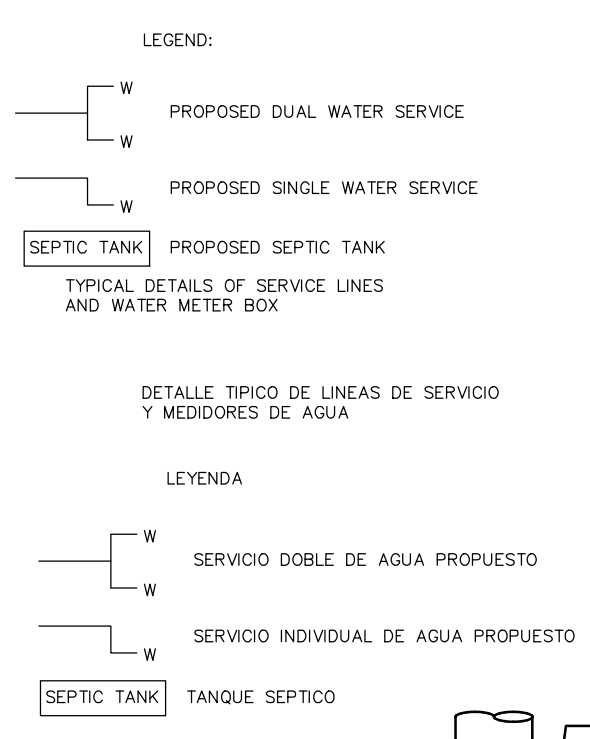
LEGEND:

W
W
PROPOSED DUAL WATER SERVICE

W
PROPOSED SINGLE WATER SERVICE

SEPTIC TANK PROPOSED SEPTIC TANK

TYPICAL DETAILS OF SERVICE LINES AND WATER METER BOX

DETALLE TIPICO DE LINEAS DE SERVICIO Y MEDIDORES DE AGUA

LEYENDA

W
W
SERVICIO DOBLE DE AGUA PROPUESTO

W
SERVICIO INDIVIDUAL DE AGUA PROPUESTO

SEPTIC TANK TANQUE SEPTICO